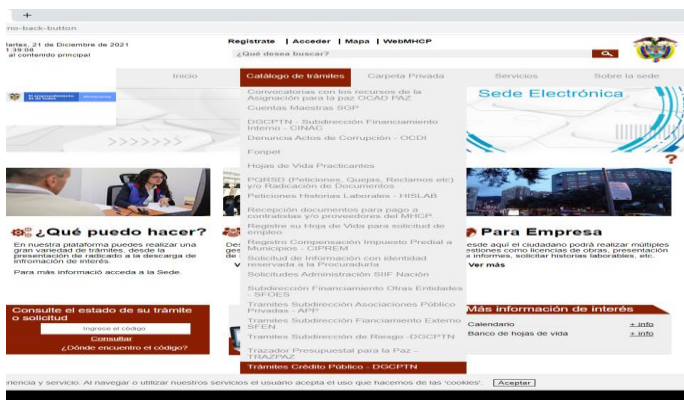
+
mo-back-button

lartes, 21 de Diciembre de 2021
1:39:08
al contenido principal

Registrate | Acceder | Mapa | WebMHCP
¿Qué desea buscar?

Inicio
Catálogo de trámites
Carpeta Privada
Servicios
Sobre la sede

Sede Electrónica

Convocatorias con los recursos de la Asignación para la paz OCAD PAZ
Cuentas Maestras SGP
DGCPTN - Subdirección Financiamiento Interno - CINAC
Denuncia Actos de Corrupción - OCDI
Fonpet
Hojas de Vida Practicantes
PQRSD (Peticiones, Quejas, Reclamos etc) y/o Radicación de Documentos
Peticiones Historias Laborales - HISLAB
Recepción documentos para pago a contratistas y/o proveedores del MHCP
Registre su Hoja de Vida para solicitud de empleo
Registro Compensación Impuesto Predial a Municipios - CIPREM
Solicitud de Información con identidad reservada a la Procuraduría
Solicitudes Administración SIIF Nación
Subdirección Financiamiento Otras Entidades - SFOES
Tramites Subdirección Asociaciones Público Privadas - APP
Tramites Subdirección Fianciamiento Externo SFEN
Tramites Subdirección de Riesgo -DGCPTN
Trazador Presupuestal para la Paz - TRAZPAZ
Trámites Crédito Público - DGCPTN

¿Qué puedo hacer?
En nuestra plataforma puedes realizar una gran variedad de trámites, desde la presentación de radicado a la descarga de información de interés.
Para más información acceda a la Sede.

Para Empresa
esde aquí el ciudadano podrá realizar múltiples estiones como licencias de obras, presentación e informes, solicitar historias laborales, etc.
Ver más

Consulte el estado de su trámite o solicitud
Ingrese el código
Consultar
¿Dónde encuentro el código?

Más información de interés
Calendario + info
Banco de hojas de vida + info

eriencia y servicio. Al navegar o utilizar nuestros servicios el usuario acepta el uso que hacemos de las 'cookies'. Aceptar